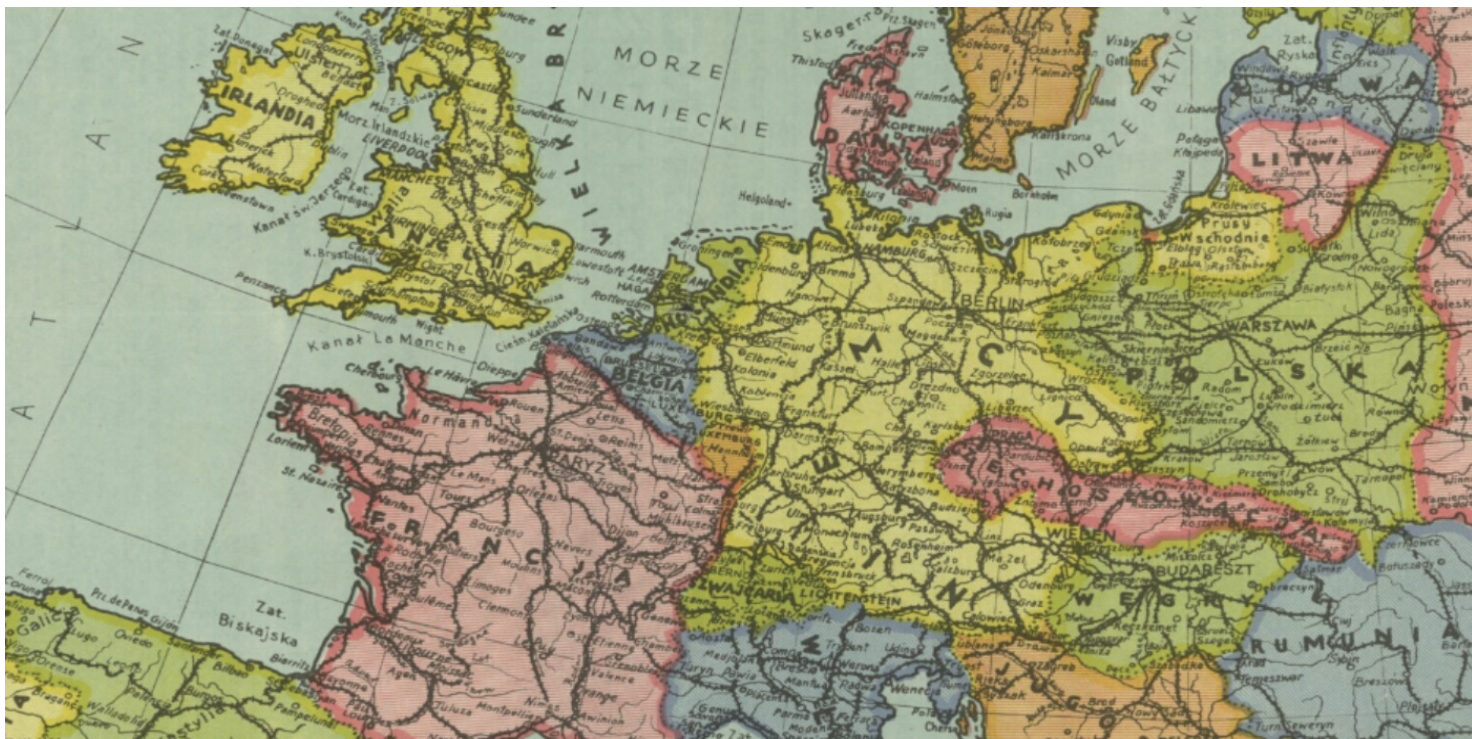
MORZE NIEMIECKIE

MORZE BAŁTYCKIE

IRLANDIA

ANGLIA

WIELKA BRYTANJA

DANJA

KOPENHAGA

LITWA

Prusy Wschodnie

BERLIN

HAMBURG

WARSZAWA

POLSKA

NIEMCY

HOLANDIA

AMSTERDAM

HAGA

BELGJA

FRANCJA

PARYŻ

Kanał La Manche

Zat. Biskajska

SZWAJCARJA

LICHTENSTEIN

CZECHOSŁOWACJA

WIEDEŃ

BUDAPESZT

WĘGRY

RUMUNJA

AUSTRJA

JUGOSŁAWJA

WŁOCHY

Wenecja

Morze Irlandzkie

LIVERPOOL

Helgoland

Skagen

Göteborg

Gotland

Kalmar

Visby

Rugia

Bornholm

Gdańsk

Szczecin

Lubeka

Breme

Elberfeld

Kolonja

Frankfurt

Drezno

Lipsk

Monachjum

Wrocław

Kraków

Lwów

Wilno

Kowno

Białystok

Lublin

Poznań

Zgorzelec

Dieppe

Le Havre

Cherbourg

Brest

Bretanja

Normandja

Lorient

St. Nazaire

Nantes

Tours

Bordeaux

Lyon

Strasburg

Reims

Lille

Galicja

Ferrol

Gijón

Oviedo

Bilbao

Biarritz

Pampeluna

Kastylja

Toulouse

Montpellier

Marsylja

Turyn

Genua

Parma

Bolonia

Triest

Bozen

Udine

Kanał św. Jerzego

Zat. Bristolska

Penzance

Plymouth

Wight

Yarmouth

Lowestoft

Norwich

Hull

Sunderland

Dublin

Ulster

Zat. Donegal

Kłajpeda

Libawa

Ryga

Rotterdam

Cieśn. Kaletańska

Boulogne

Saarbrücken

Norymberga

Augsburg

Stuttgart

Fryburg

Zurych

Berno

Genewa

Insbruk

Salzburg

Linz

Graz

Bratysława

Koszyce

Przemyśl

Tarnopol

Równe

Brześć

Pińsk

Łuck

Czerniowce

Temeszwar

Kluż

Debreczyn

Segedyn

Zagrzeb

Turn Severin

Wołyń

Pomorze

Śląsk

Wiedeń

Łódź

Częstochowa

Katowice

Bydgoszcz

Toruń

Königsberg

Rostock

Kilonja

Hanower

Magdeburg

Brunszwik

Kassel

Koblencja

Karlsruhe

Bazylea

Orleans

Bourges

Clermont

Limoges

Dijon

Besançon

Nancy

Metz

Luksemburg

Lüttich

Bruksela

Antwerpja

Amiens

Rouen

Le Mans

Rennes

Angers

Poitiers

La Rochelle

Nevers

Valence

Grenoble

Awinjon

Nicea